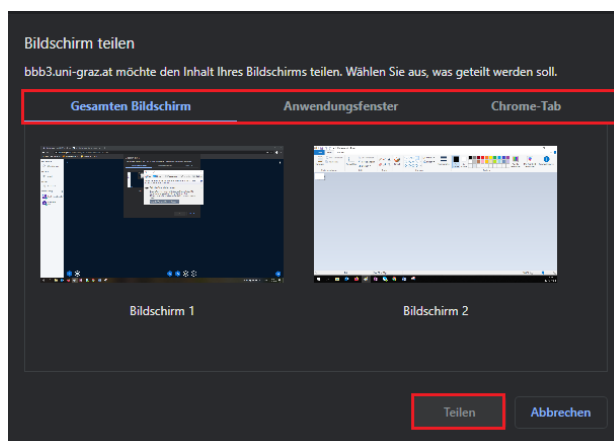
Bildschirm teilen

bbb3.uni-graz.at möchte den Inhalt Ihres Bildschirms teilen. Wählen Sie aus, was geteilt werden soll.

Gesamten Bildschirm

Anwendungsfenster

Chrome-Tab

Bildschirm 1

Bildschirm 2

Teilen

Abbrechen